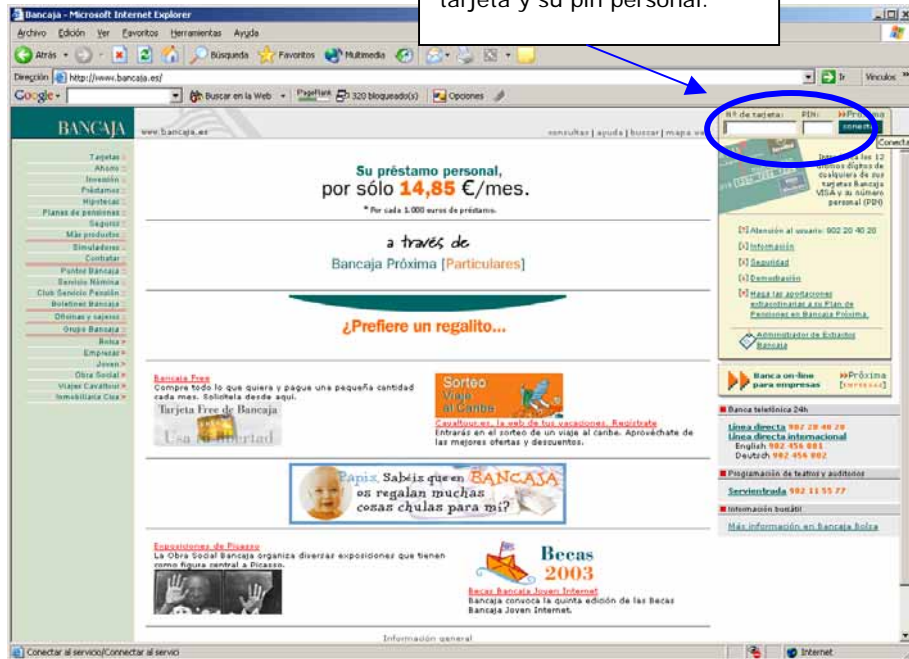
tarjeta y su pin personal.

Bancaja - Microsoft Internet Explorer

Archivo Edición Ver Favoritos Herramientas Ayuda

Atrás Búsqueda Favoritos Multimedia

Dirección http://www.bancaja.es/

Ir Vínculos

Google Buscar en la Web PageRank 320 bloqueado(s) Opciones

BANCAJA www.bancaja.es

consultas | ayuda | buscar | mapa we

Nº de tarjeta: PIN: Próxima conectar

Conecta

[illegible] los 12 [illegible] dígitos de cualquiera de sus tarjetas Bancaja VISA y su número personal (PIN)

Tarjetas
Ahorro
Inversión
Préstamos
Hipotecas
Planes de pensiones
Seguros
Más productos
Simuladores
Contratar
Puntos Bancaja
Servicio Nómina
Club Servicio Pensión
Boletines Bancaja
Oficinas y cajeros
Grupo Bancaja
Bolsa
Empresas
Joven
Obra Social
Viajes Cavaltour
Inmobiliaria Cisa

Su préstamo personal, por sólo 14,85 €/mes.

* Por cada 1.000 euros de préstamo.

a través de

Bancaja Próxima [Particulares]

¿Prefiere un regalito...

[?] Atención al usuario: 902 20 40 20
[i] Información
[i] Seguridad
[i] Demostración
[i] Haga las aportaciones extraordinarias a su Plan de Pensiones en Bancaja Próxima.

Administrador de Extractos Bancaja

Banca on-line para empresas Próxima [empresas]

Bancaja Free
Compre todo lo que quiera y pague una pequeña cantidad cada mes. Solicítela desde aquí.

Tarjeta Free de Bancaja
Usa tu libertad

Sorteo Viaje al Caribe

Cavaltour.es, la web de tus vacaciones. Regístrate
Entrarás en el sorteo de un viaje al caribe. Aprovéchate de las mejores ofertas y descuentos.

Banca telefónica 24h

Línea directa 902 20 40 20
Línea directa internacional
English 902 456 001
Deutsch 902 456 002

Papix, Sabéis que en BANCAJA os regalan muchas cosas chulas para mí?

Programación de teatros y auditorios

Servientrada 902 11 55 77

Información bursátil

Más información en Bancaja Bolsa

Exposiciones de Picasso
La Obra Social Bancaja organiza diversas exposiciones que tienen como figura central a Picasso.

Becas 2003

Becas Bancaja Joven Internet
Bancaja convoca la quinta edición de las Becas Bancaja Joven Internet.

Información general

Conectar al servicio/Conectar al servici

Internet